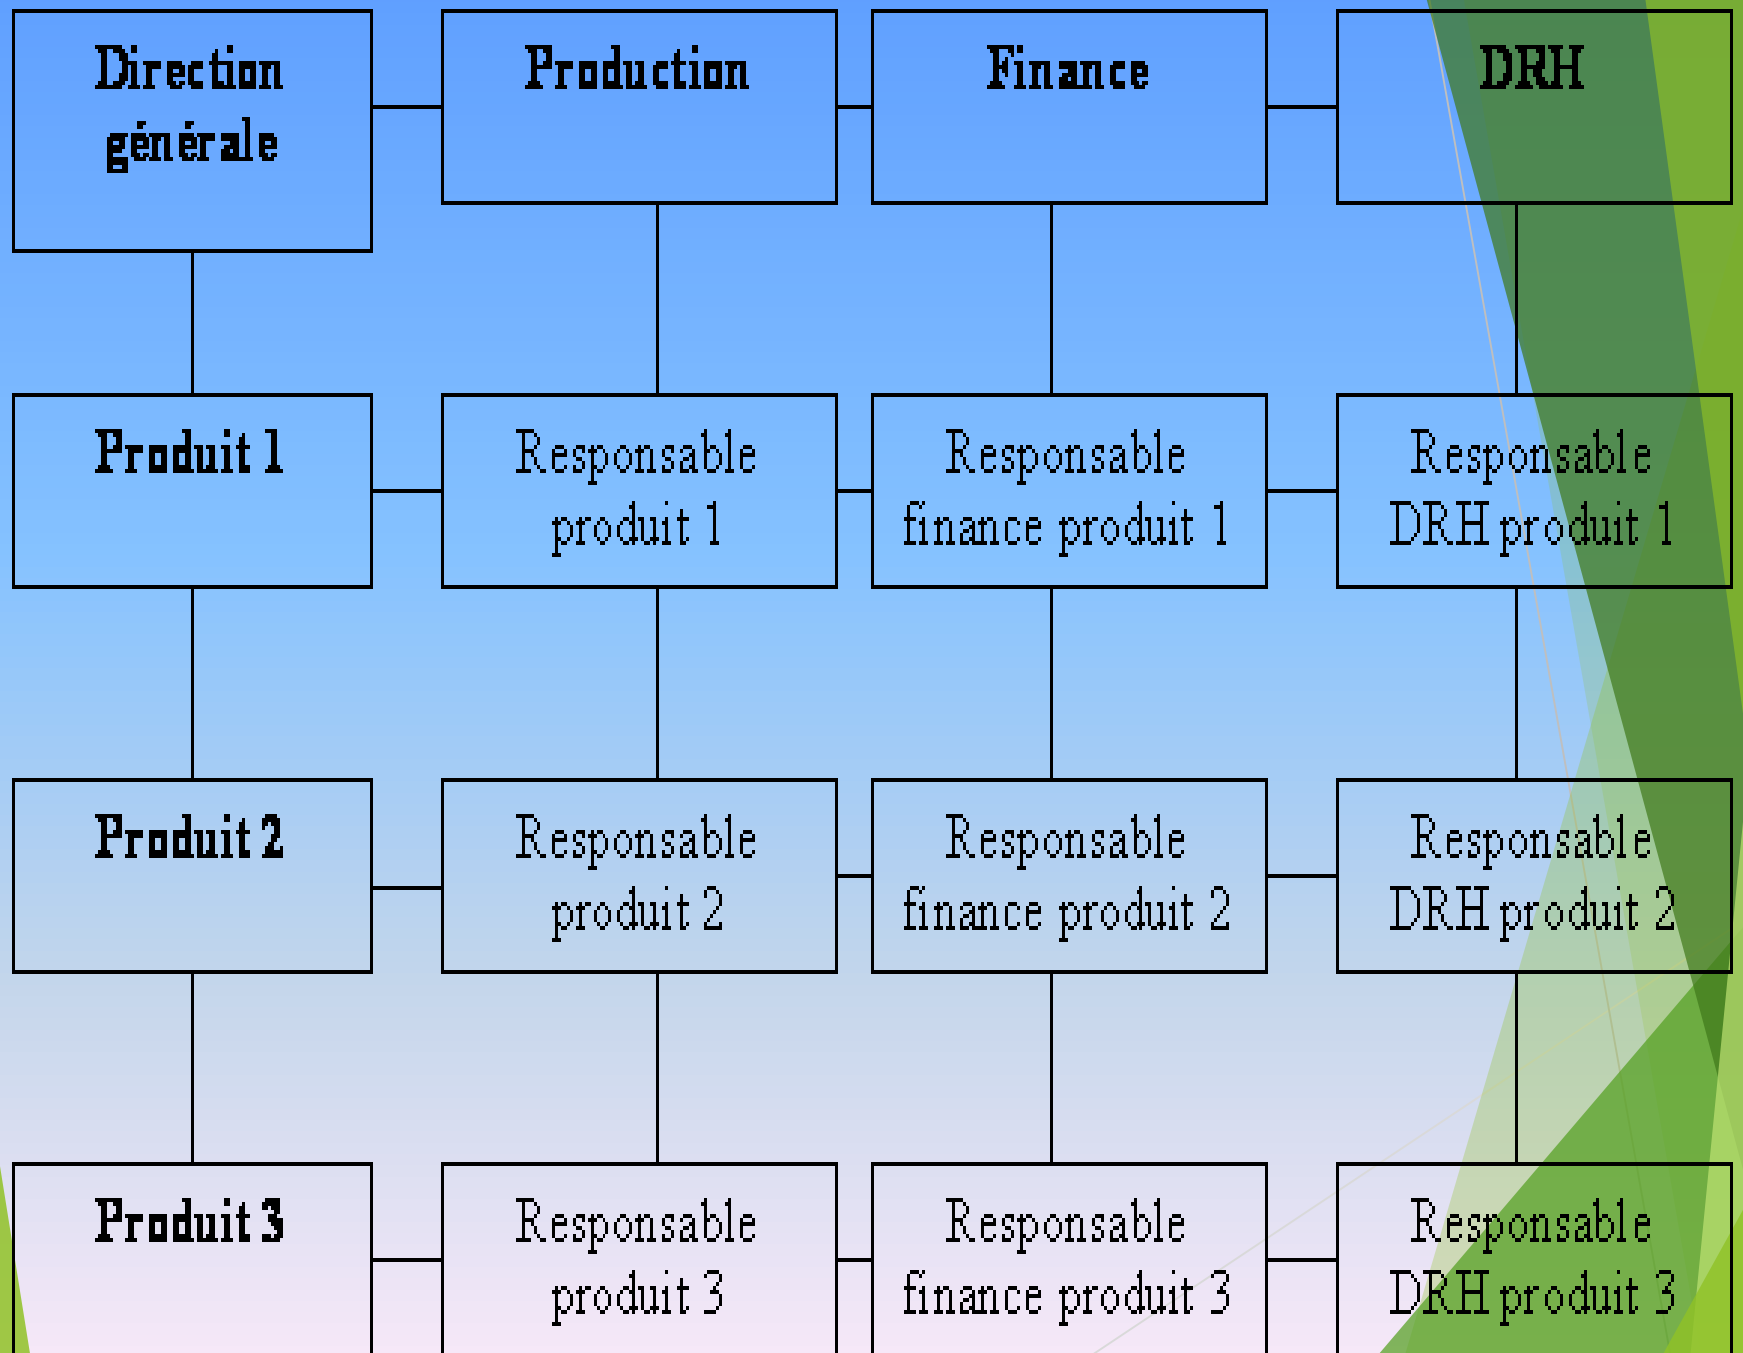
| Direction générale | Production | Finance | DRH |
|---|---|---|---|
| Produit 1 | Responsable produit 1 | Responsable finance produit 1 | Responsable DRH produit 1 |
| Produit 2 | Responsable produit 2 | Responsable finance produit 2 | Responsable DRH produit 2 |
| Produit 3 | Responsable produit 3 | Responsable finance produit 3 | Responsable DRH produit 3 |